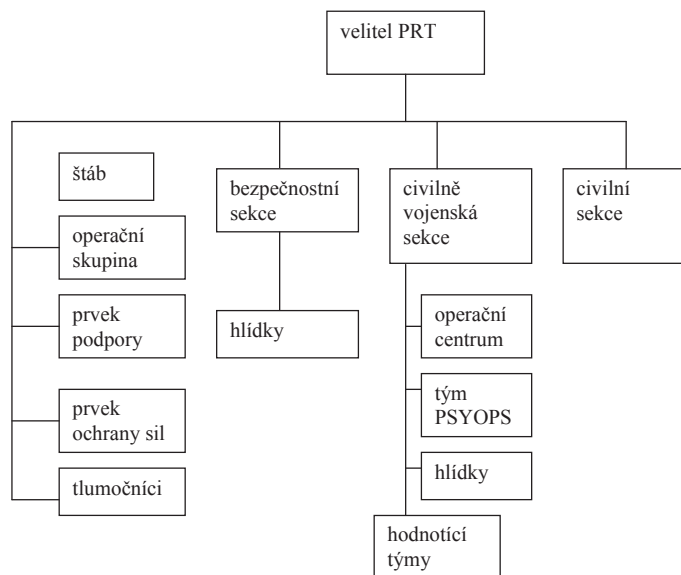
velitel PRT

štáb

operační skupina

prvek podpory

prvek ochrany sil

tlumočníci

bezpečnostní sekce

hlídky

civilně vojenská sekce

operační centrum

tým PSYOPS

hlídky

hodnotící týmy

civilní sekce